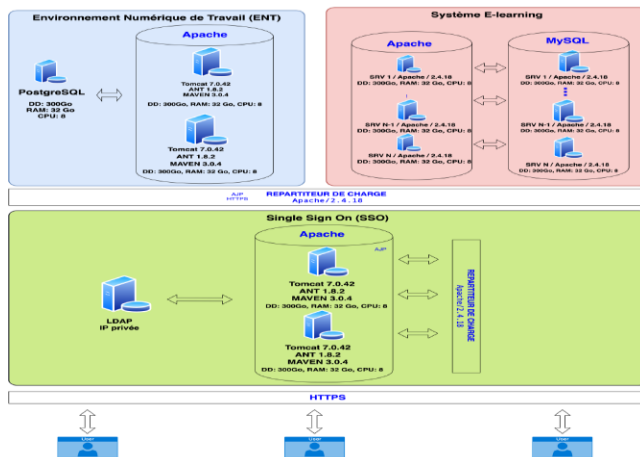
Environnement Numérique de Travail (ENT)

PostgreSQL

DD: 300Go
RAM: 32 Go
CPU: 8

Apache

Tomcat 7.0.42
ANT 1.8.2
MAVEN 3.0.4

DD: 300Go, RAM: 32 Go, CPU: 8

Tomcat 7.0.42
ANT 1.8.2
MAVEN 3.0.4

DD: 300Go, RAM: 32 Go, CPU: 8

Système E-learning

Apache

SRV 1 / Apache / 2.4.18
DD: 300Go, RAM: 32 Go, CPU: 8

SRV N-1 / Apache / 2.4.18
DD: 300Go, RAM: 32 Go, CPU: 8

SRV N / Apache / 2.4.18
DD: 300Go, RAM: 32 Go, CPU: 8

MySQL

SRV 1 / Apache / 2.4.18
DD: 300Go, RAM: 32 Go, CPU: 8

SRV N-1 / Apache / 2.4.18
DD: 300Go, RAM: 32 Go, CPU: 8

SRV N / Apache / 2.4.18
DD: 300Go, RAM: 32 Go, CPU: 8

AJP
HTTPS

REPARTITEUR DE CHARGE
Apache/2.4.18

Single Sign On (SSO)

LDAP
IP privée

Apache

AJP

Tomcat 7.0.42
ANT 1.8.2
MAVEN 3.0.4

DD: 300Go, RAM: 32 Go, CPU: 8

Tomcat 7.0.42
ANT 1.8.2
MAVEN 3.0.4

DD: 300Go, RAM: 32 Go, CPU: 8

REPARTITEUR DE CHARGE
Apache/2.4.18

HTTPS

User

User

User